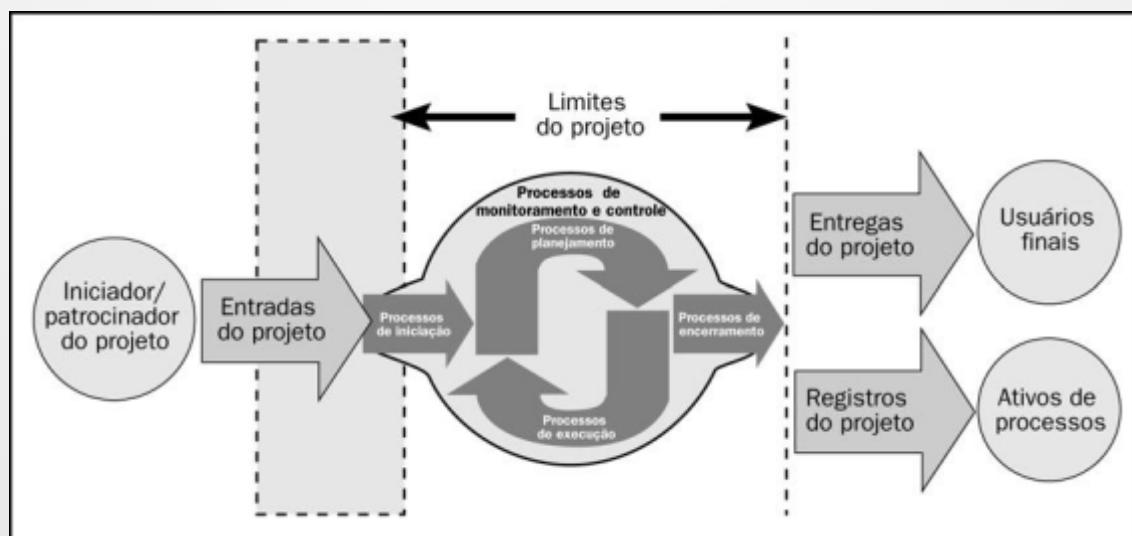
Limites do projeto

Iniciador/ patrocinador do projeto

Entradas do projeto

Processos de iniciação

Processos de monitoramento e controle

Processos de planejamento

Processos de execução

Processos de encerramento

Entregas do projeto

Usuários finais

Registros do projeto

Ativos de processos